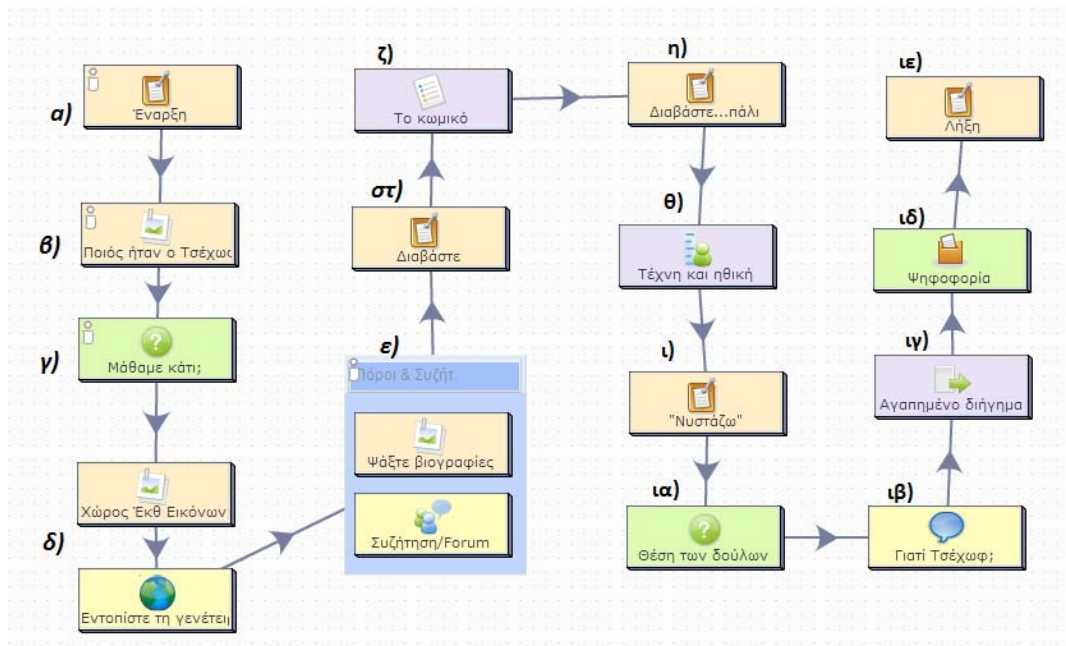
α)
Έναρξη

β)
Ποιός ήταν ο Τσέχωφ

γ)
Μάθαμε κάτι;

Χώρος Έκθ Εικόνων

δ)
Εντοπίστε τη γενέτειρ

ε)
Πόροι & Συζήτ.

Ψάξτε βιογραφίες

Συζήτηση/Forum

στ)
Διαβάστε

ζ)
Το κωμικό

η)
Διαβάστε...πάλι

θ)
Τέχνη και ηθική

ι)
"Νυστάζω"

ια)
Θέση των δούλων

ιβ)
Γιατί Τσέχωφ;

ιγ)
Αγαπημένο διήγημα

ιδ)
Ψηφοφορία

ιε)
Λήξη